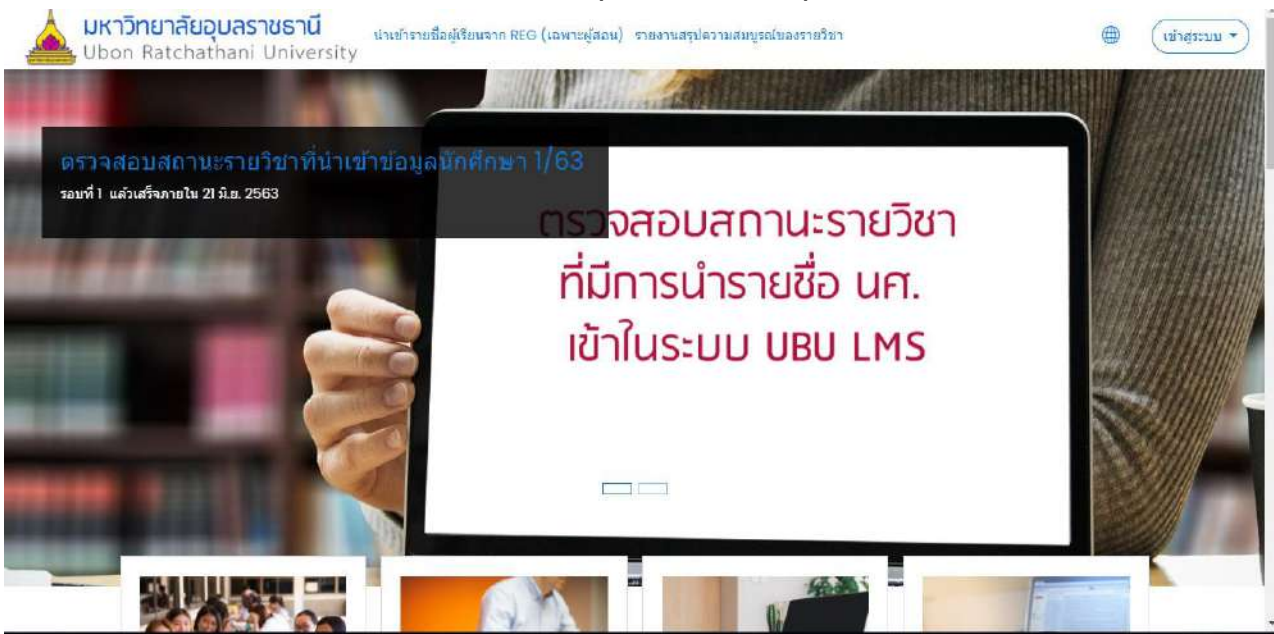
มหาวิทยาลัยอุบลราชธานี
Ubon Ratchathani University

นำเข้ารายชื่อผู้เรียนจาก REG (เฉพาะผู้สอน) รายงานสรุปความสมบูรณ์ของรายวิชา

เข้าสู่ระบบ

ตรวจสอบสถานะรายวิชาที่นำเข้าข้อมูลนักศึกษา 1/63
รอบที่ 1 แล้วเสร็จภายใน 21 มิ.ย. 2563

ตรวจสอบสถานะรายวิชา
ที่มีการนำรายชื่อ นศ.
เข้าในระบบ UBU LMS